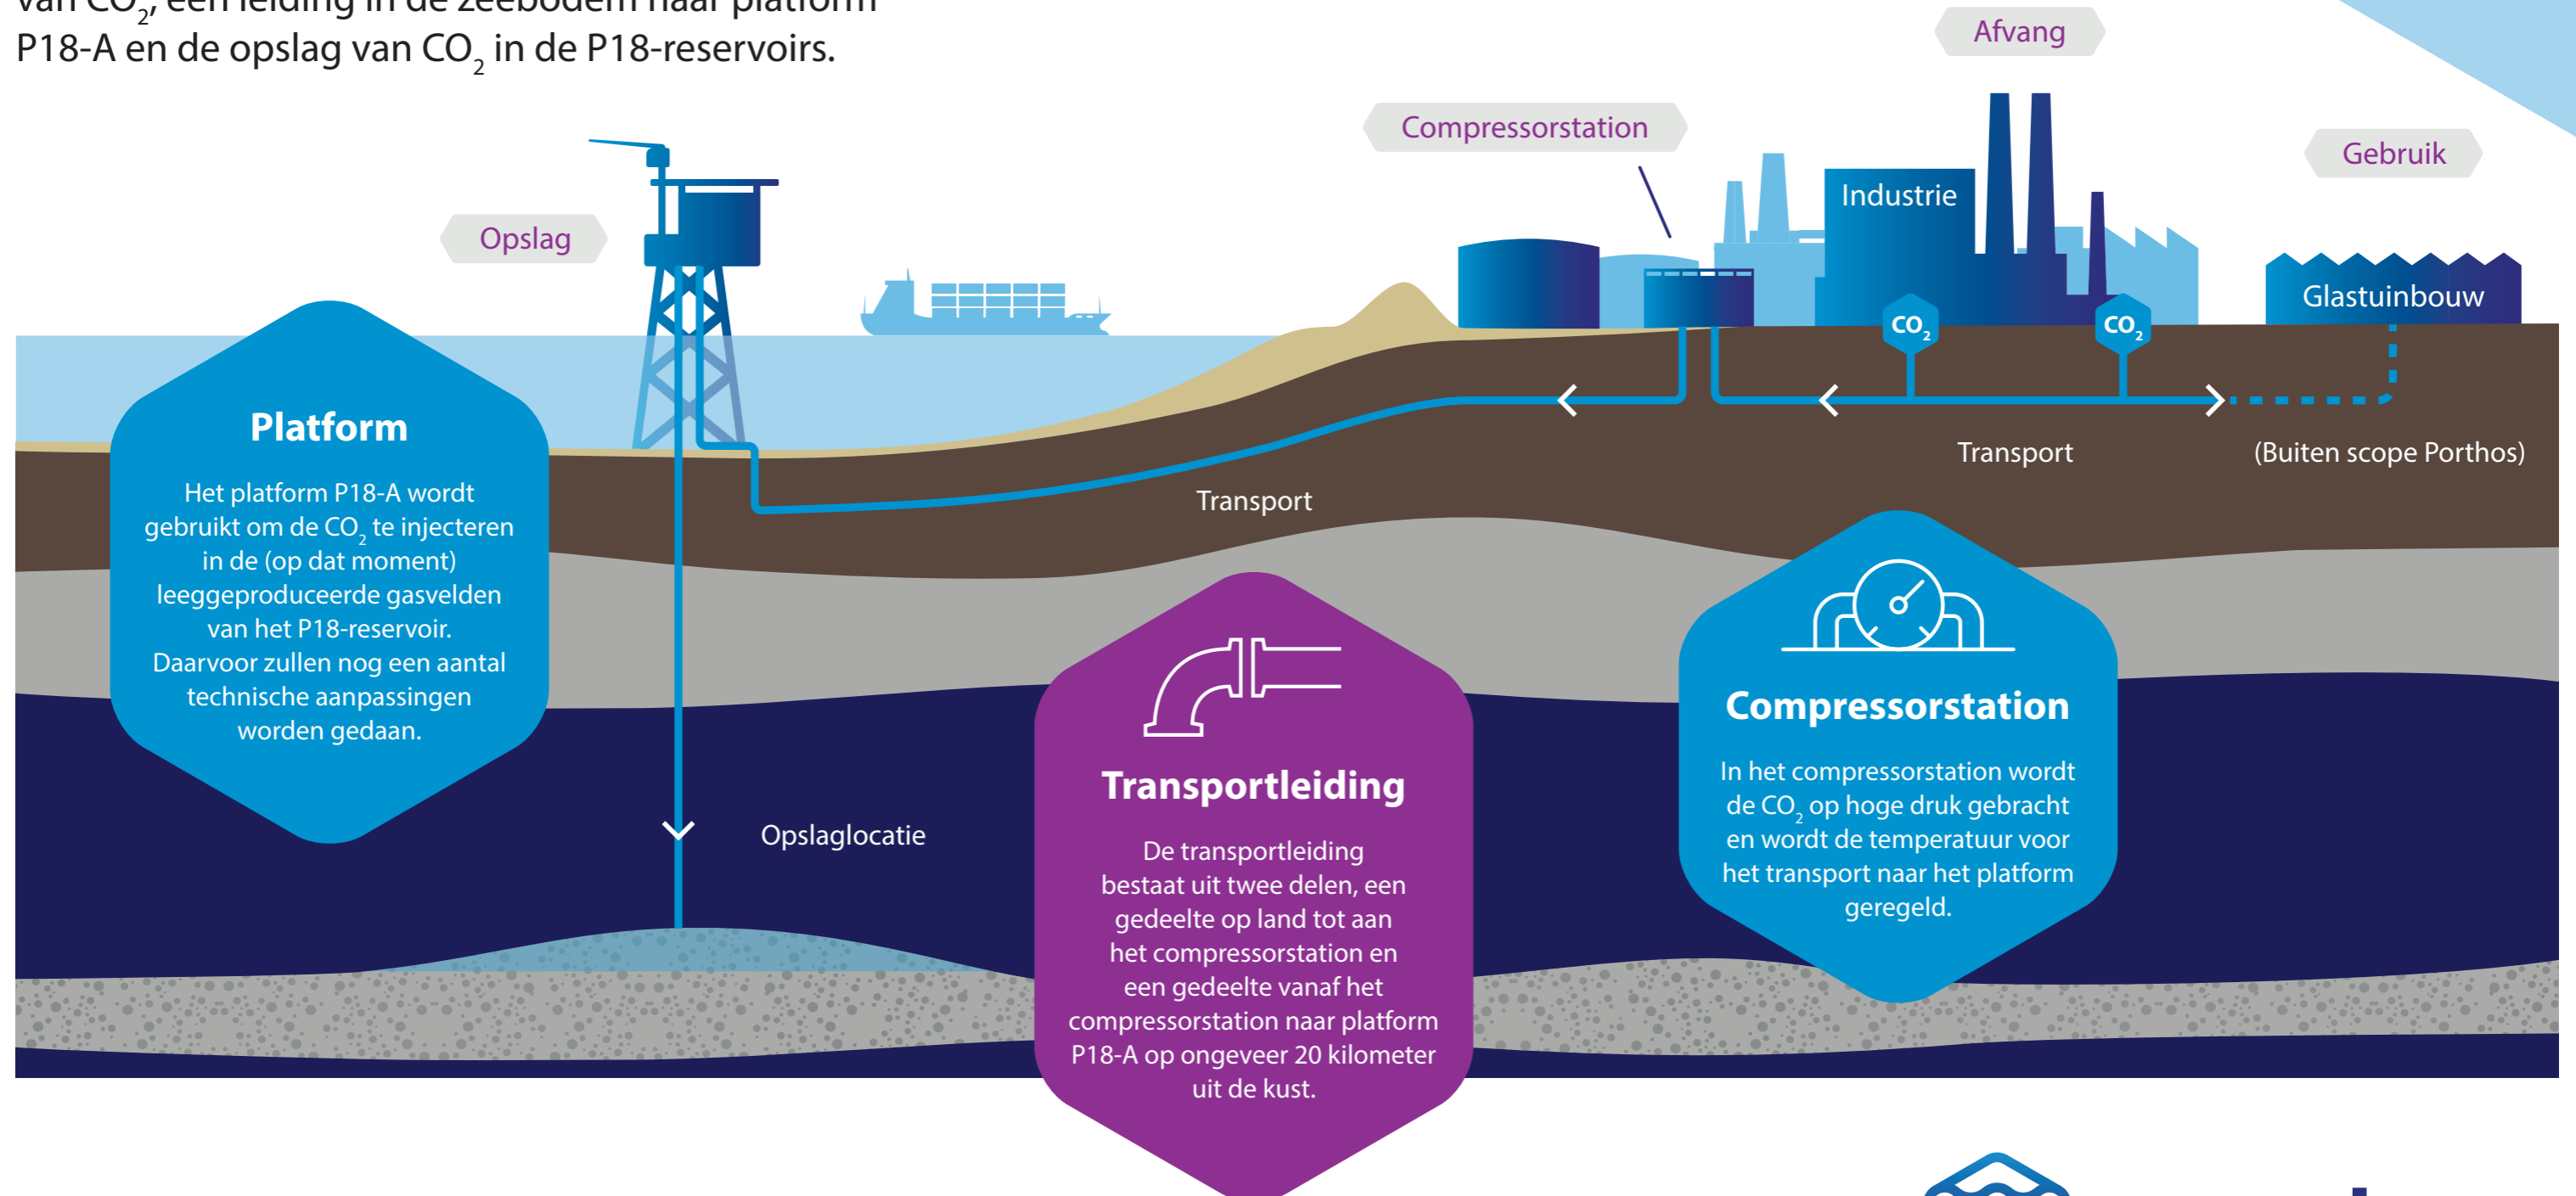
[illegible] een leiding in de zeebodem naar platform P18-A en de opslag van $CO_2$ in de P18-reservoirs.

Afvang

Compressorstation

Gebruik

Industrie

Opslag

Glastuinbouw

$CO_2$

$CO_2$

Platform

Het platform P18-A wordt gebruikt om de $CO_2$ te injecteren in de (op dat moment) leeggeproduceerde gasvelden van het P18-reservoir. Daarvoor zullen nog een aantal technische aanpassingen worden gedaan.

Transport

Transport

(Buiten scope Porthos)

Opslaglocatie

Transportleiding

De transportleiding bestaat uit twee delen, een gedeelte op land tot aan het compressorstation en een gedeelte vanaf het compressorstation naar platform P18-A op ongeveer 20 kilometer uit de kust.

Compressorstation

In het compressorstation wordt de $CO_2$ op hoge druk gebracht en wordt de temperatuur voor het transport naar het platform geregeld.